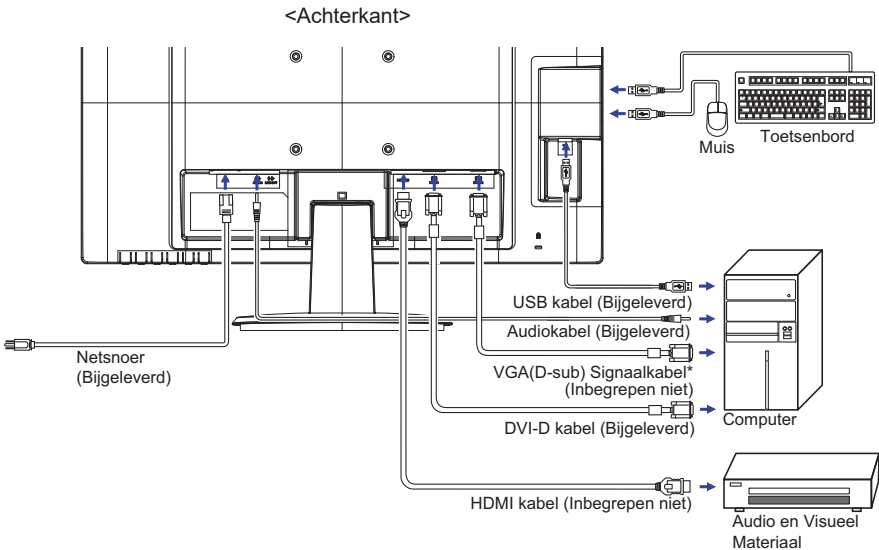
<Achterkant>

Toetsenbord

Muis

USB kabel (Bijgeleverd)

Audiokabel (Bijgeleverd)

Netsnoer (Bijgeleverd)

VGA(D-sub) Signaalkabel* (Inbegrepen niet)

DVI-D kabel (Bijgeleverd)

Computer

HDMI kabel (Inbegrepen niet)

Audio en Visueel Materiaal